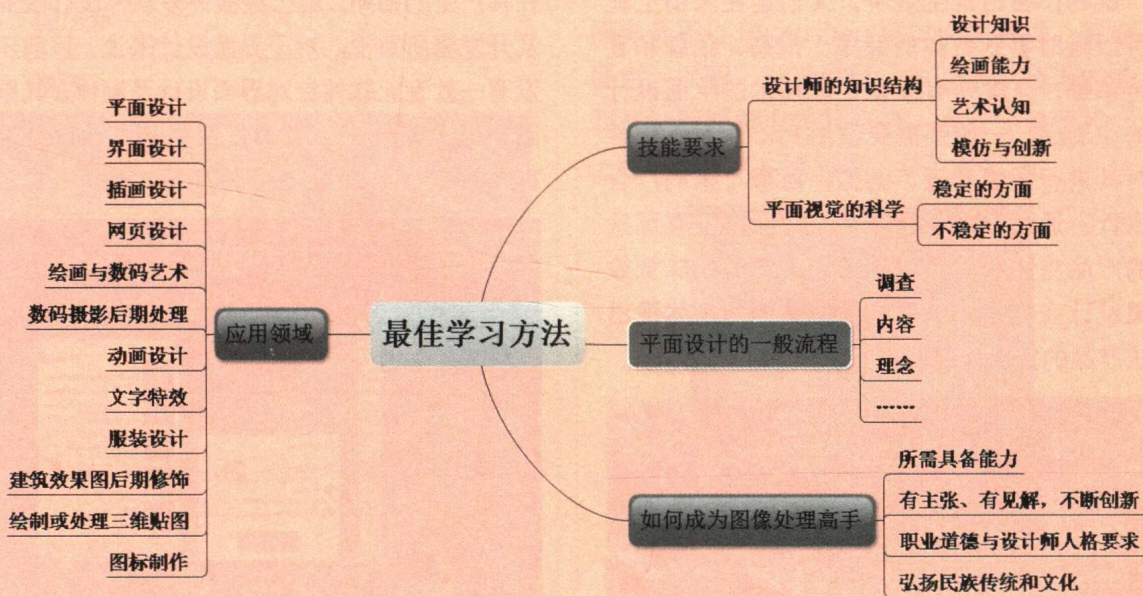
最佳学习方法

应用领域
平面设计
界面设计
插画设计
网页设计
绘画与数码艺术
数码摄影后期处理
动画设计
文字特效
服装设计
建筑效果图后期修饰
绘制或处理三维贴图
图标制作

技能要求
设计师的知识结构
设计知识
绘画能力
艺术认知
模仿与创新
平面视觉的科学
稳定的方面
不稳定的方面

平面设计的一般流程
调查
内容
理念
……

如何成为图像处理高手
所需具备能力
有主张、有见解，不断创新
职业道德与设计师人格要求
弘扬民族传统和文化